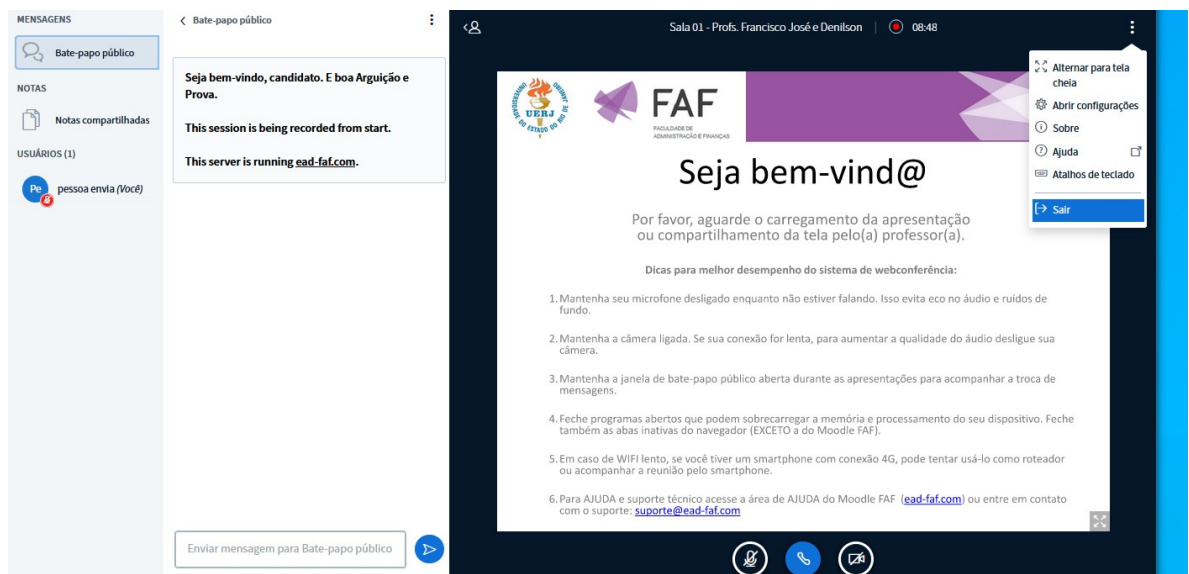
MENSAGENS

Bate-papo público

NOTAS

Notas compartilhadas

USUÁRIOS (1)

Pe pessoa envia *(Você)*

< Bate-papo público

Seja bem-vindo, candidato. E boa Arguição e Prova.

This session is being recorded from start.

This server is running ead-faf.com.

Enviar mensagem para Bate-papo público

Sala 01 - Profs. Francisco José e Denilson 08:48

Alternar para tela cheia
Abrir configurações
Sobre
Ajuda
Atalhos de teclado
Sair

UNIVERSIDADE DO ESTADO DO RIO DE JANEIRO UERJ

FAF
FACULDADE DE ADMINISTRAÇÃO E FINANÇAS

Seja bem-vind@

Por favor, aguarde o carregamento da apresentação ou compartilhamento da tela pelo(a) professor(a).

Dicas para melhor desempenho do sistema de webconferência:

1. Mantenha seu microfone desligado enquanto não estiver falando. Isso evita eco no áudio e ruídos de fundo.

2. Mantenha a câmera ligada. Se sua conexão for lenta, para aumentar a qualidade do áudio desligue sua câmera.

3. Mantenha a janela de bate-papo público aberta durante as apresentações para acompanhar a troca de mensagens.

4. Feche programas abertos que podem sobrecarregar a memória e processamento do seu dispositivo. Feche também as abas inativas do navegador (EXCETO a do Moodle FAF).

5. Em caso de WIFI lento, se você tiver um smartphone com conexão 4G, pode tentar usá-lo como roteador ou acompanhar a reunião pelo smartphone.

6. Para AJUDA e suporte técnico acesse a área de AJUDA do Moodle FAF (ead-faf.com) ou entre em contato com o suporte: suporte@ead-faf.com